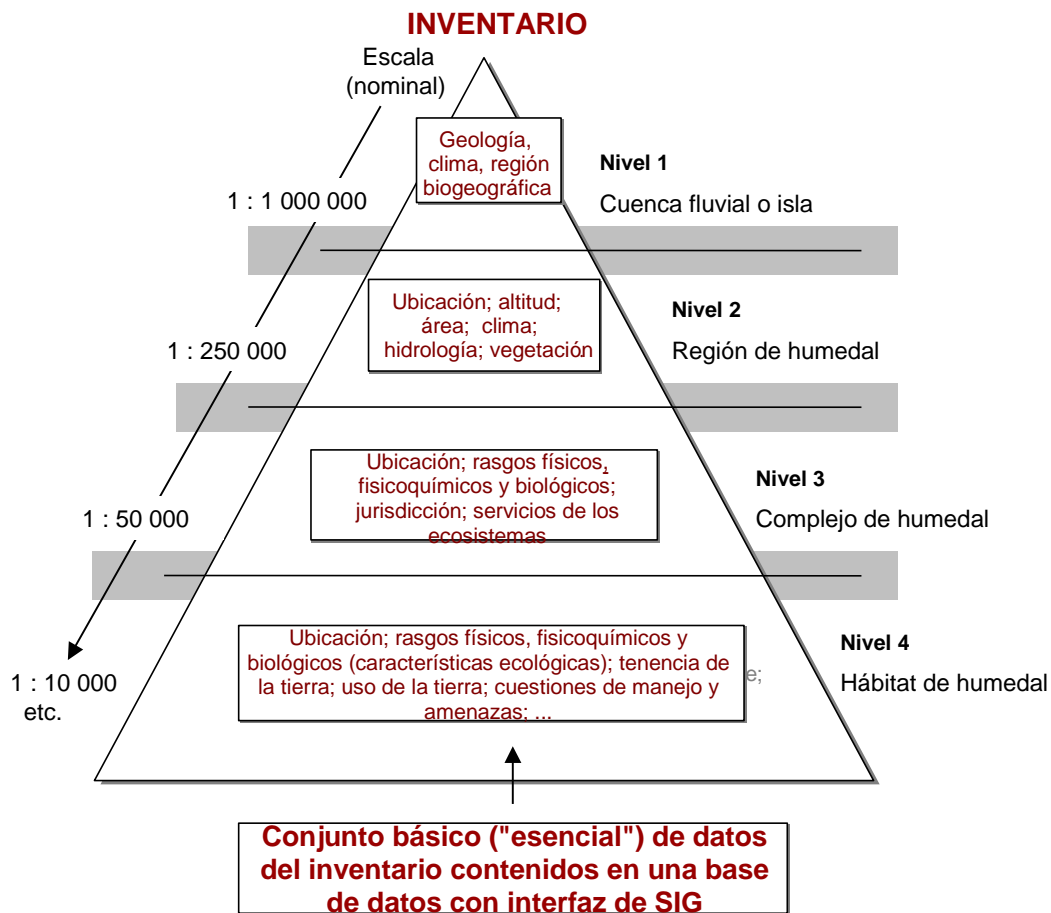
INVENTARIO

Escala (nominal)

Geología, clima, región biogeográfica

Nivel 1

Cuenca fluvial o isla

1 : 1 000 000

Ubicación; altitud; área; clima; hidrología; vegetación

Nivel 2

Región de humedal

1 : 250 000

Ubicación; rasgos físicos, fisicoquímicos y biológicos; jurisdicción; servicios de los ecosistemas

Nivel 3

Complejo de humedal

1 : 50 000

Ubicación; rasgos físicos, fisicoquímicos y biológicos (características ecológicas); tenencia de la tierra; uso de la tierra; cuestiones de manejo y amenazas; ...

e;

Nivel 4

Hábitat de humedal

1 : 10 000 etc.

Conjunto básico ("esencial") de datos del inventario contenidos en una base de datos con interfaz de SIG